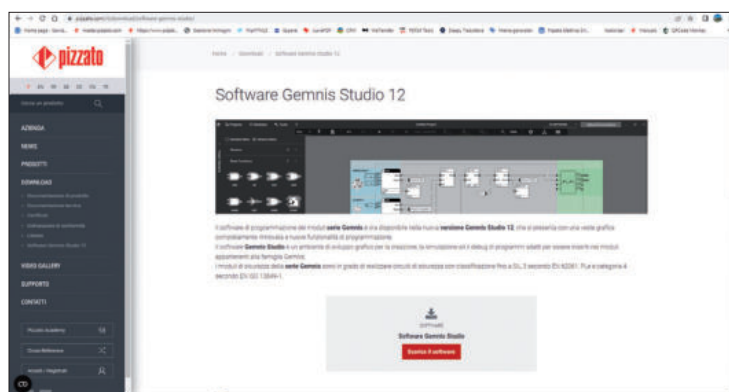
pizzato

AZIENDA
NEWS
PRODOTTI
DOWNLOAD
VIDEO GALLERY
SUPPORTO
CONTATTI

Home > Download > Software Gemnis Studio 12

Software Gemnis Studio 12

Il software di programmazione dei moduli serie Gemnis è ora disponibile nella nuova versione Gemnis Studio 12, che si presenta con una veste grafica completamente rinnovata e nuove funzionalità di programmazione.
Il software Gemnis Studio è un ambiente di sviluppo grafico per la creazione, la simulazione ed il debug di programmi adatti per essere inseriti nei moduli appartenenti alla famiglia Gemnis.
I moduli di sicurezza della serie Gemnis sono in grado di realizzare circuiti di sicurezza con classificazione fino a SIL 3 secondo EN 62061, PL e e categoria 4 secondo EN ISO 13849-1.

SOFTWARE
Software Gemnis Studio
Scarica il software